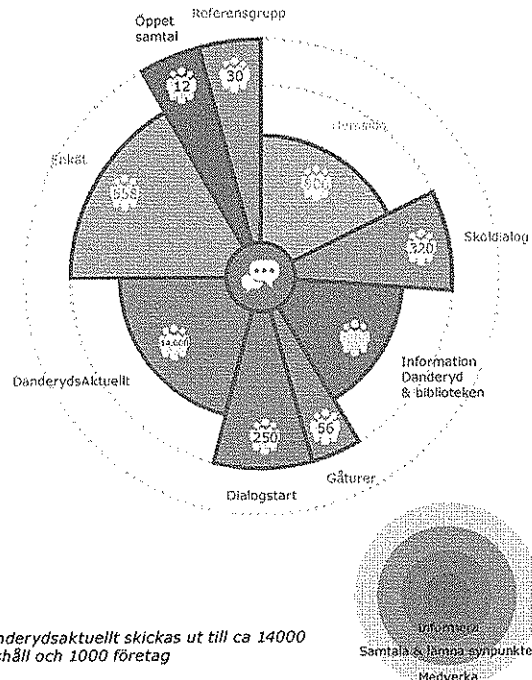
Öppet samtal

Referensgrupp

12

30

Enkät

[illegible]

Hemsida

900

Skoldialog

320

14 000

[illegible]

Information Danderyd & biblioteken

DanderydsAktuellt

250

56

Gåturer

Dialogstart

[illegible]nderydsaktuellt skickas ut till ca 14000 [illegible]håll och 1000 företag

Informera

Samtala & lämna synpunkter

Medverka